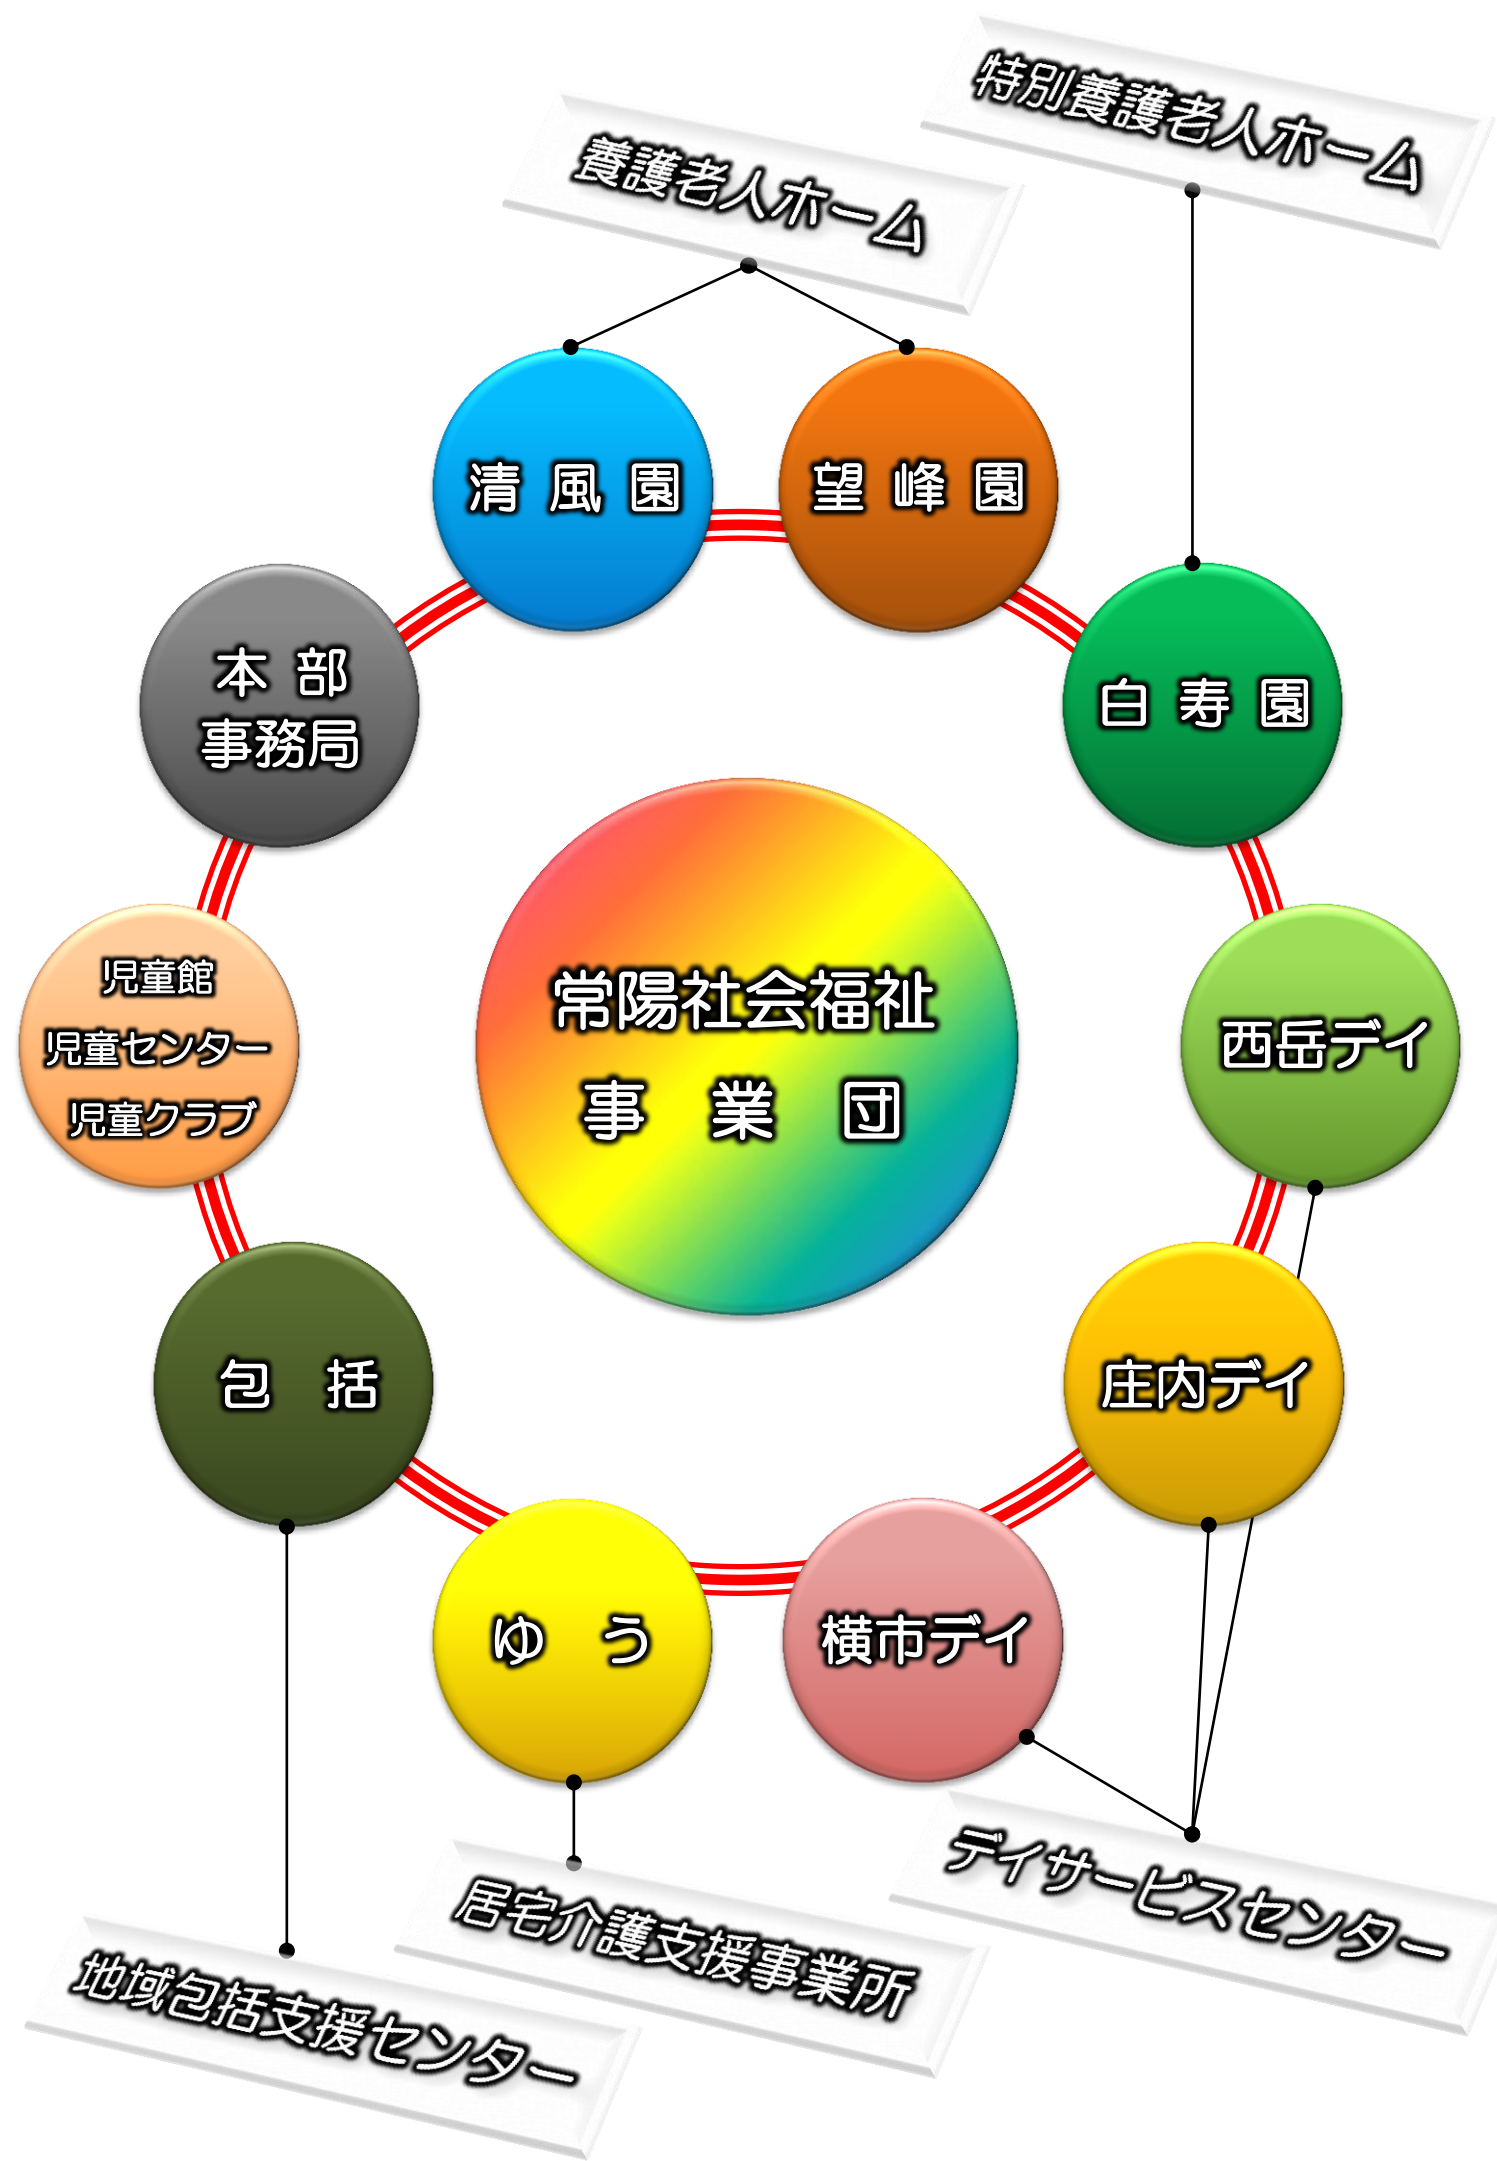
特別養護老人ホーム

養護老人ホーム

清 風 園

望 峰 園

白 寿 園

本 部
事務局

常陽社会福祉
事 業 団

児童館
児童センター
児童クラブ

西岳デイ

庄内デイ

包 括

ゆ う

横市デイ

デイサービスセンター

居宅介護支援事業所

地域包括支援センター